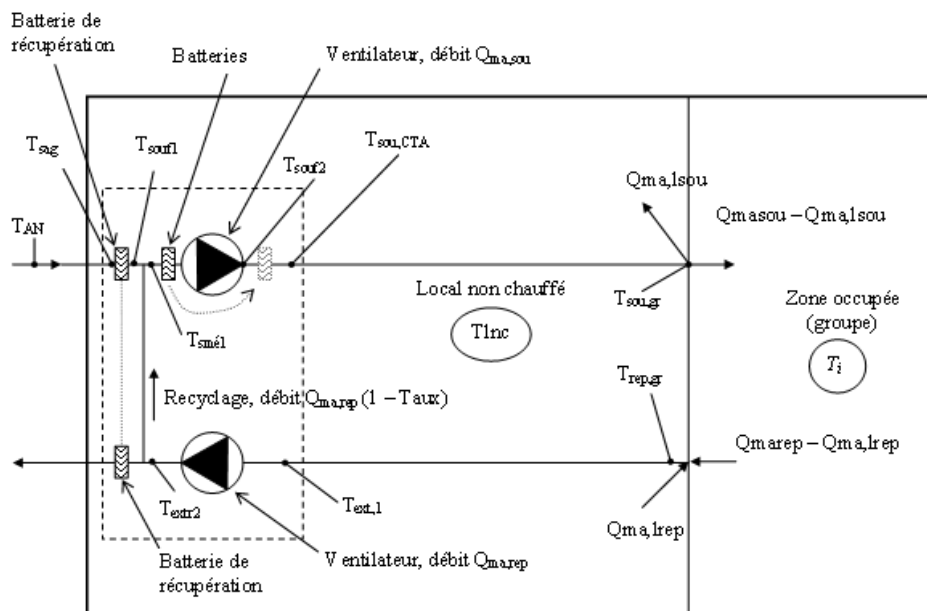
Batterie de récupération

Batteries

Ventilateur, débit $Q_{ma,sou}$

$T_{sag}$

$T_{souf1}$

$T_{souf2}$

$T_{sou,CTA}$

Qma,1sou

Qmasou – Qma,1sou

$T_{AN}$

Local non chauffé

$T_{sou,gr}$

Zone occupée (groupe)

$T_{smél}$

T1nc

$T_i$

$T_{rep,gr}$

Recyclage, débit $Q_{ma,rep}$ (1 – Taux)

Qmarep – Qma,1rep

$T_{extr2}$

$T_{ext,1}$

Qma,1rep

Batterie de récupération

Ventilateur, débit $Q_{ma,rep}$